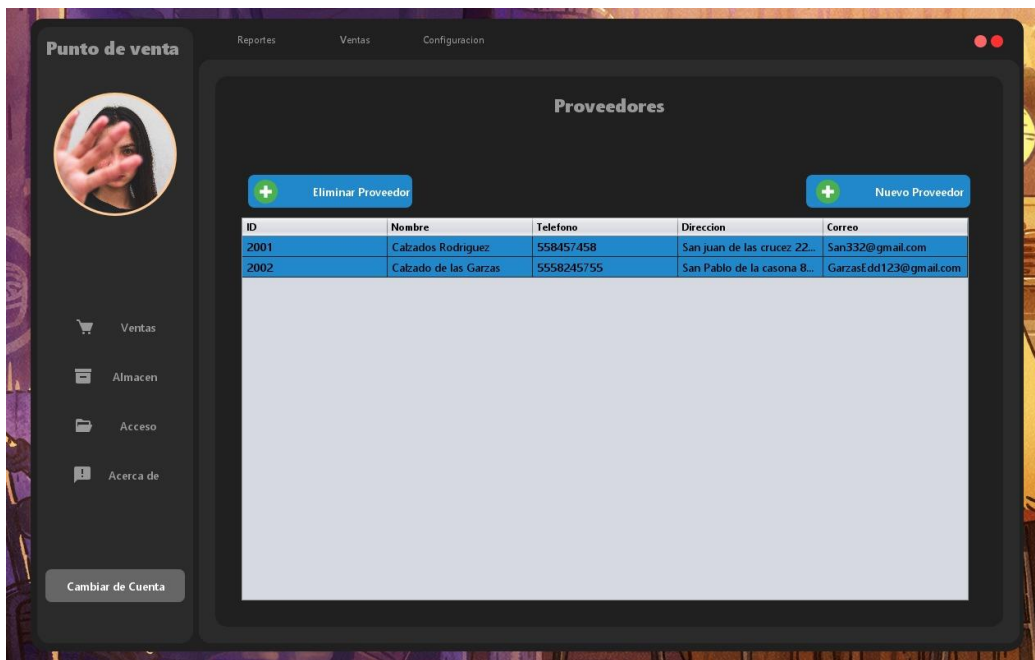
Punto de venta

Reportes Ventas Configuracion

Proveedores

Eliminar Proveedor

Nuevo Proveedor

| ID | Nombre | Telefono | Direccion | Correo |
|---|---|---|---|---|
| 2001 | Calzados Rodriguez | 558457458 | San juan de las crucez 22... | San332@gmail.com |
| 2002 | Calzado de las Garzas | 5558245755 | San Pablo de la casona 8... | GarzasEdd123@gmail.com |

Ventas

Almacen

Acceso

Acerca de

Cambiar de Cuenta